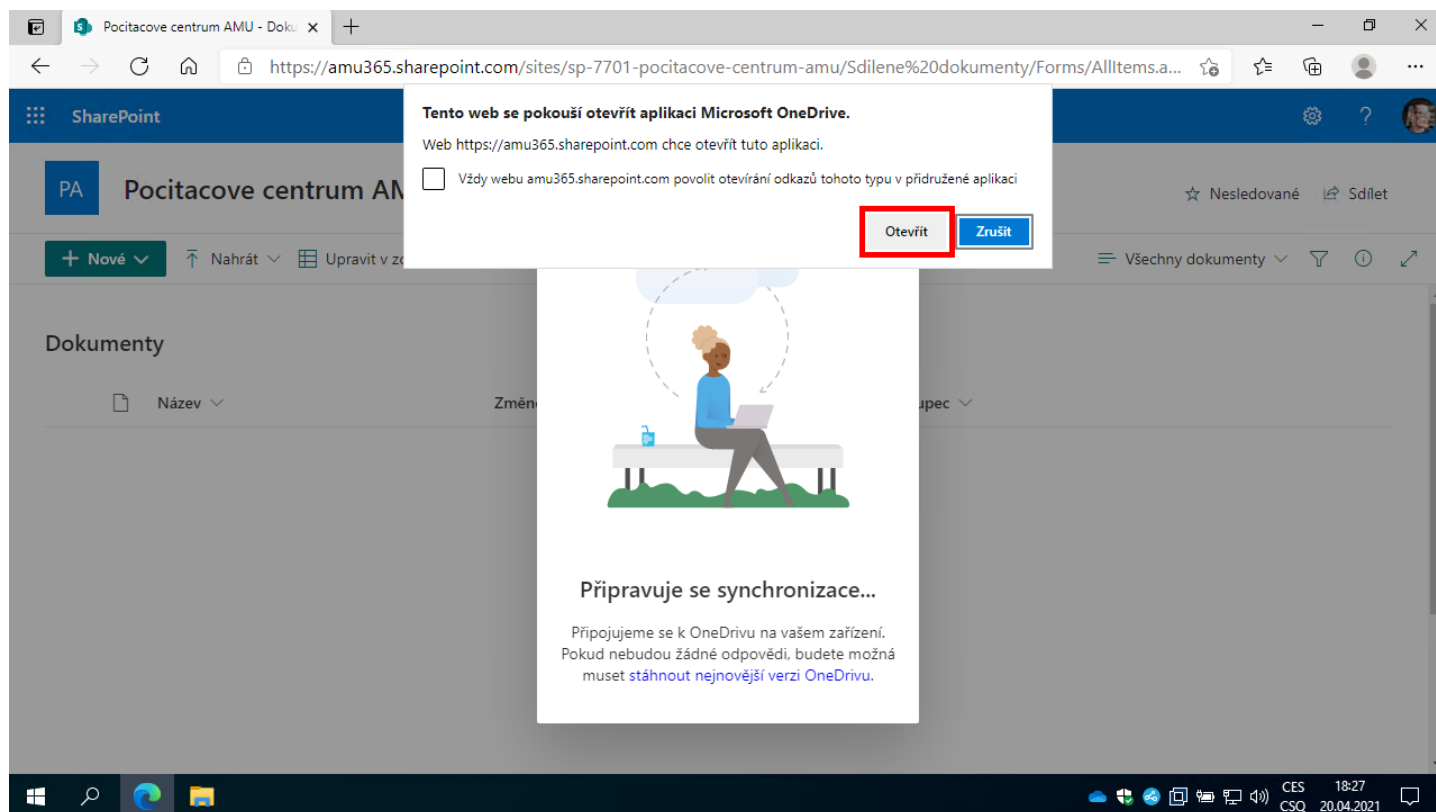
Pocitacove centrum AMU - Doku

https://amu365.sharepoint.com/sites/sp-7701-pocitacove-centrum-amu/Sdilene%20dokumenty/Forms/AllItems.a...

SharePoint

Tento web se pokouší otevřít aplikaci Microsoft OneDrive.

Web https://amu365.sharepoint.com chce otevřít tuto aplikaci.

Vždy webu amu365.sharepoint.com povolit otevírání odkazů tohoto typu v přidružené aplikaci

Otevřít Zrušit

PA Pocitacove centrum AM

Nesledované Sdílet

+ Nové Nahrát Upravit v zo

Všechny dokumenty

Dokumenty

Název Změn upec

Připravuje se synchronizace...

Připojujeme se k OneDrivu na vašem zařízení. Pokud nebudou žádné odpovědi, budete možná muset stáhnout nejnovější verzi OneDrivu.

CES CSQ 18:27 20.04.2021